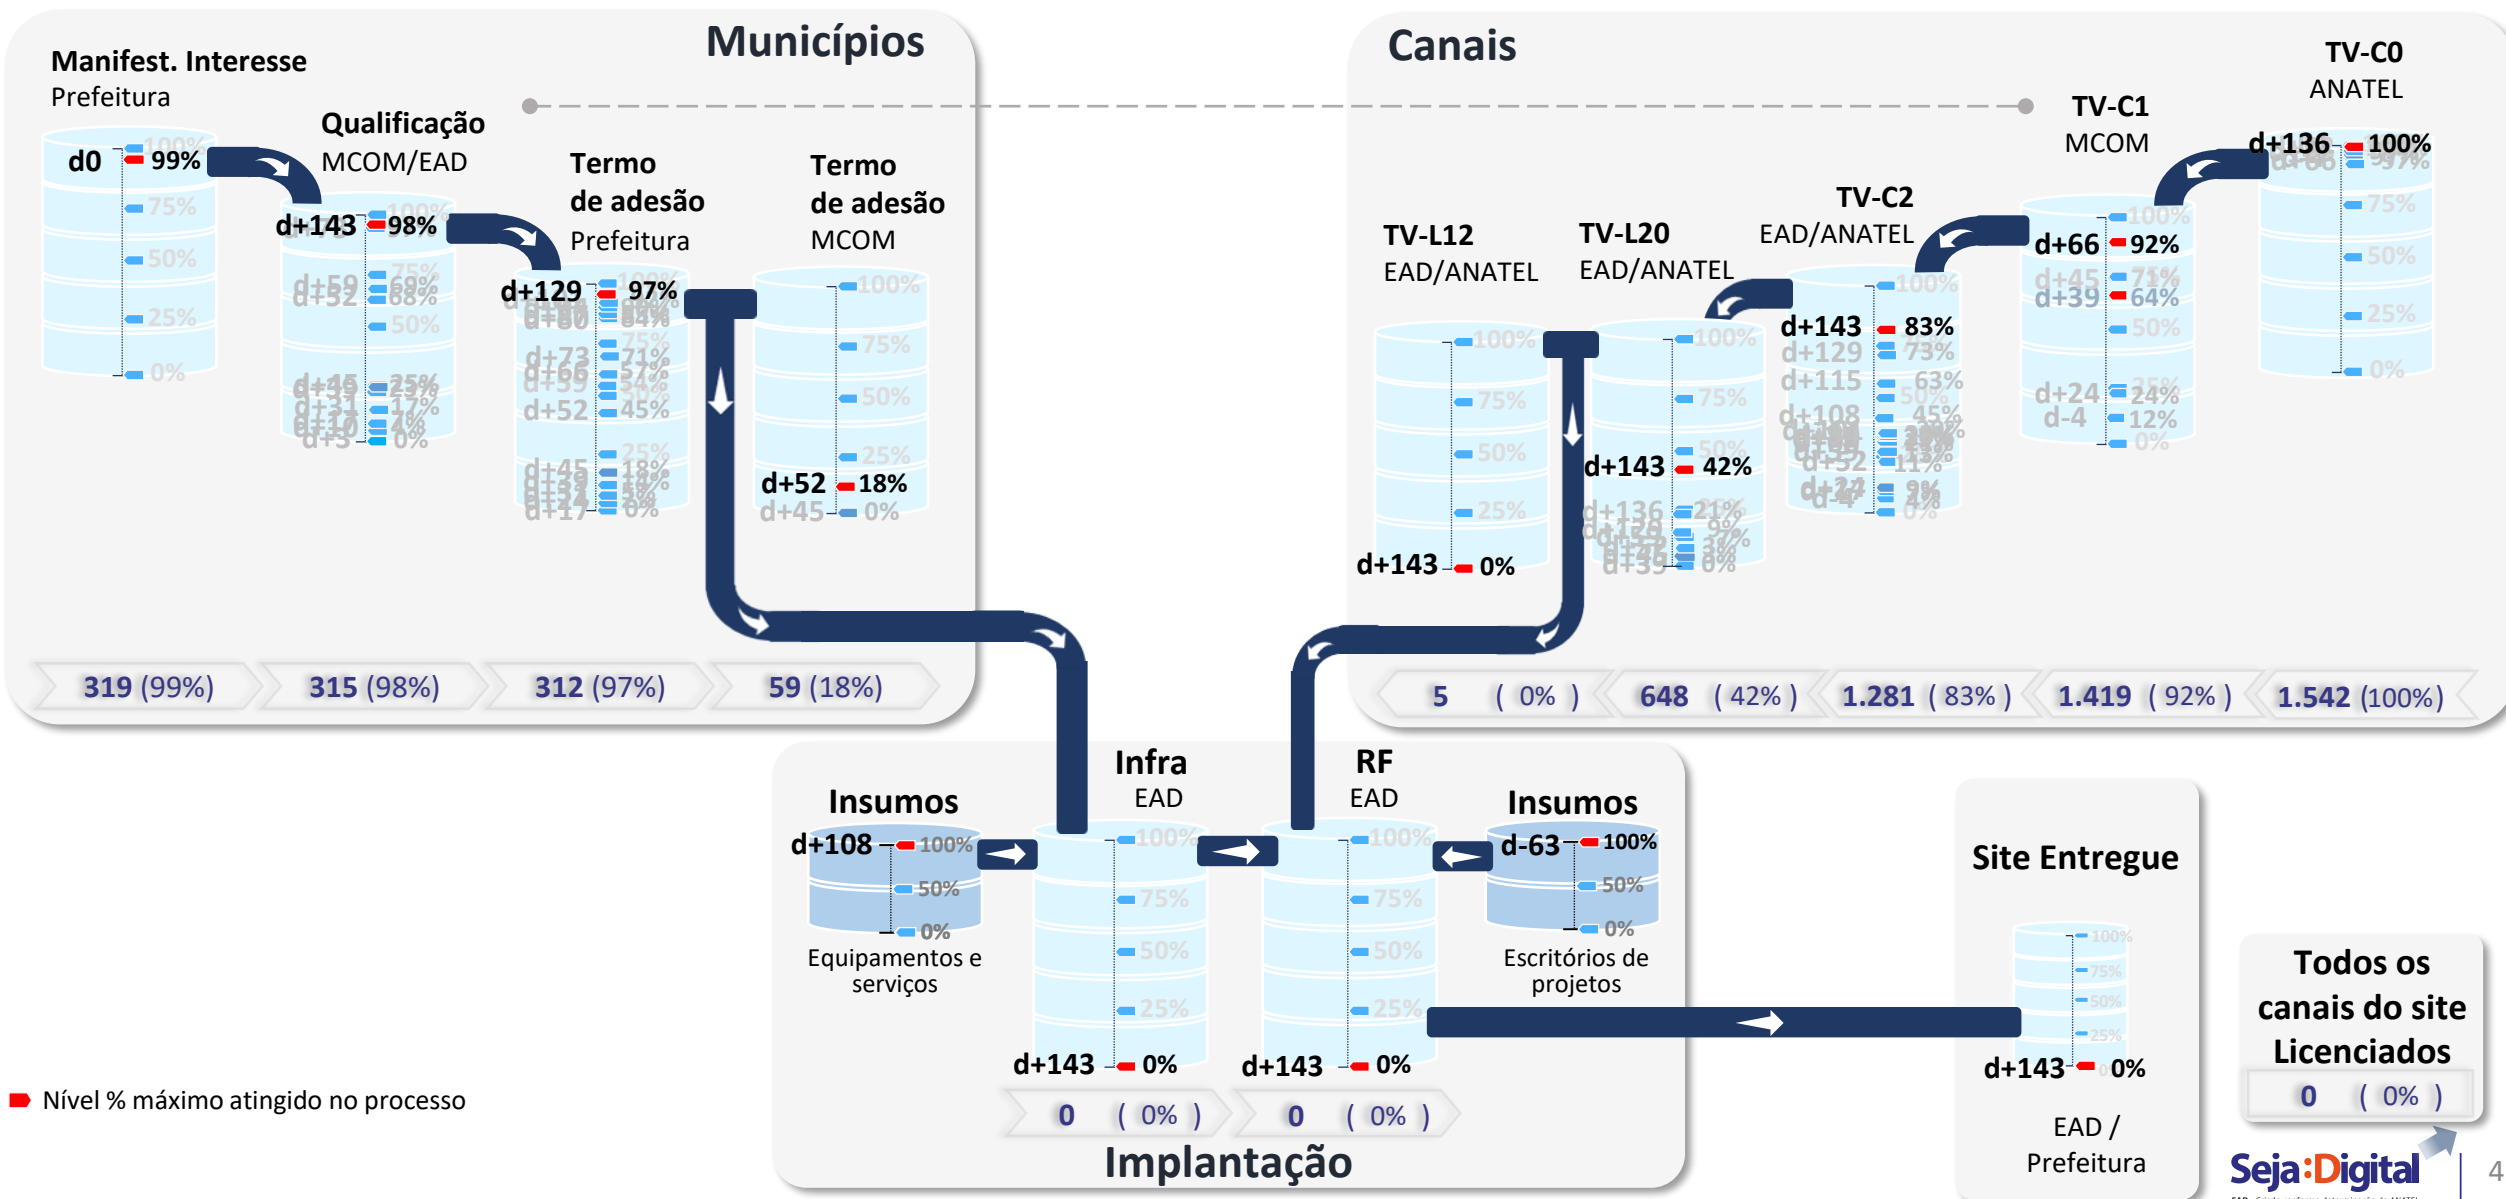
Municípios

Manifest. Interesse
Prefeitura

d0 99%
100%
75%
50%
25%
0%

Qualificação
MCOM/EAD

d+143 98%
d+59 69%
d+52 68%
d+45 25%
d+31 17%
d+10 4%
d+3 0%

Termo de adesão
Prefeitura

d+129 97%
d+73 71%
d+66 57%
d+59 54%
d+52 45%
d+45 18%
d+17 0%

Termo de adesão
MCOM

d+52 18%
d+45 0%
100%
75%
50%
25%

319 (99%)
315 (98%)
312 (97%)
59 (18%)

Canais

TV-C0
ANATEL

TV-C1
MCOM

d+136 100%

TV-C2
EAD/ANATEL

d+66 92%
d+45 71%
d+39 64%
d+24 24%
d-4 12%

TV-L12
EAD/ANATEL

d+143 0%

TV-L20
EAD/ANATEL

d+143 42%
d+136 21%

d+143 83%
d+129 73%
d+115 63%
d+108 45%
d+52 11%

5 ( 0% )
648 ( 42% )
1.281 ( 83% )
1.419 ( 92% )
1.542 (100%)

Insumos
d+108 100%
50%
0%
Equipamentos e serviços

Infra
EAD
d+143 0%

RF
EAD
d+143 0%

Insumos
d-63 100%
50%
0%
Escritórios de projetos

0 ( 0% )
0 ( 0% )

Implantação

Site Entregue
100%
75%
50%
25%
d+143 0%
EAD / Prefeitura

Todos os canais do site Licenciados
0 ( 0% )

Nível % máximo atingido no processo

Seja Digital

4